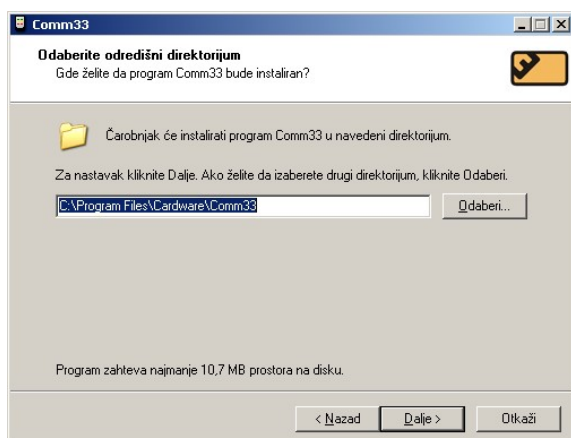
Comm33

Odaberite odredišni direktorijum
Gde želite da program Comm33 bude instaliran?

Čarobnjak će instalirati program Comm33 u navedeni direktorijum.

Za nastavak kliknite Dalje. Ako želite da izaberete drugi direktorijum, kliknite Odaberi.

C:\Program Files\Cardware\Comm33

Odaberi...

Program zahteva najmanje 10,7 MB prostora na disku.

< Nazad Dalje > Otkaži